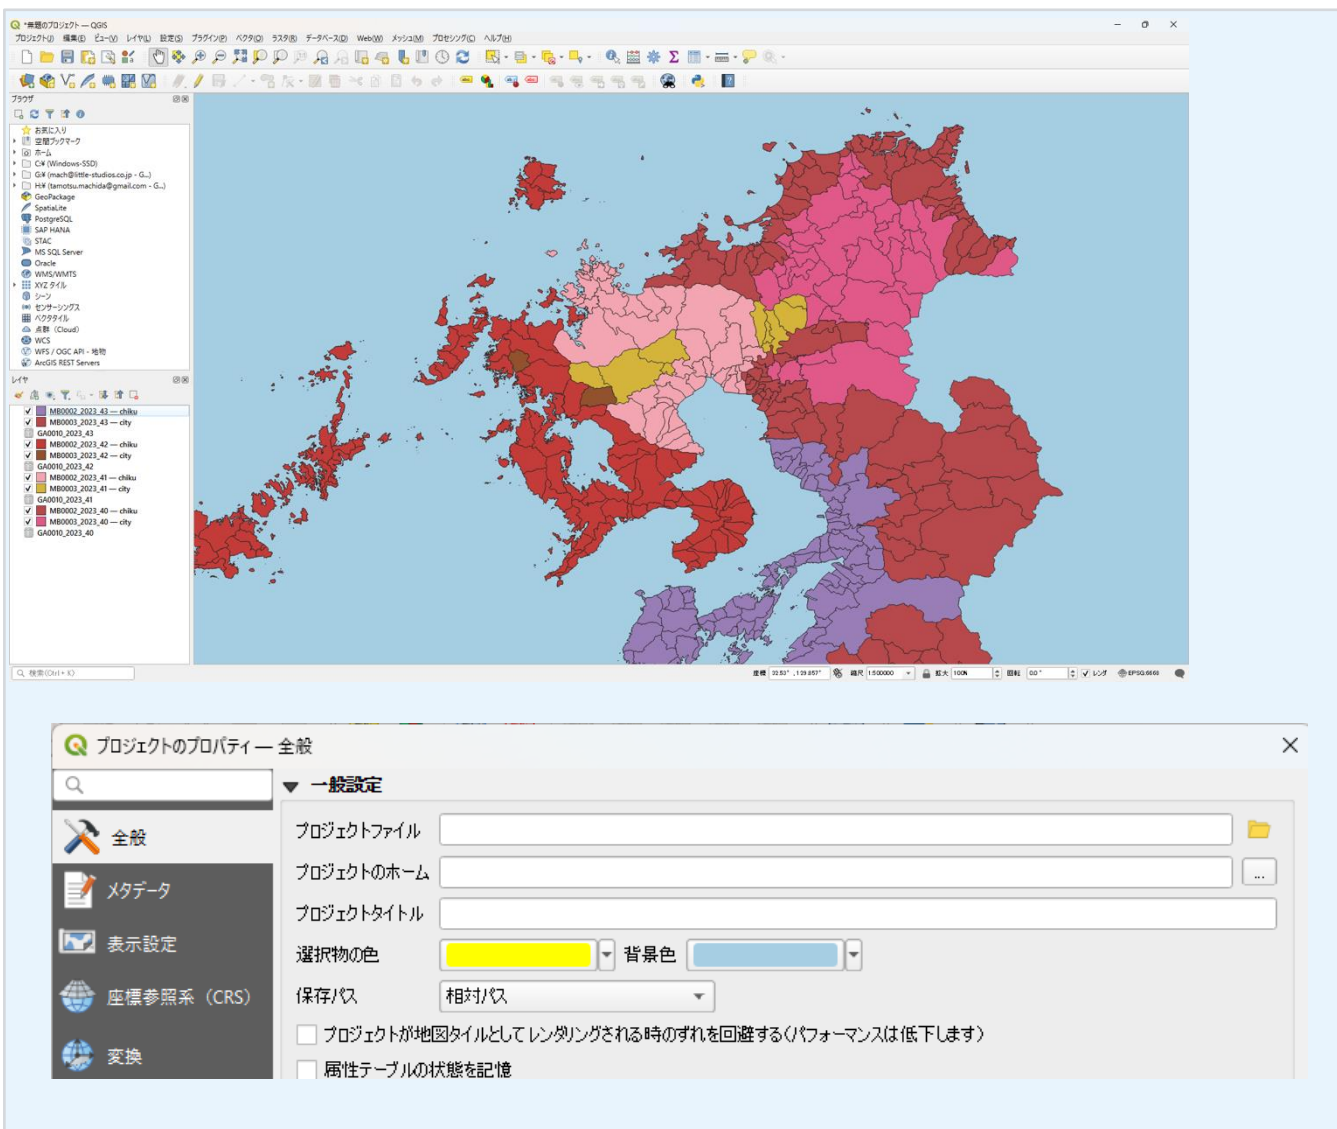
*無題のプロジェクト — QGIS

プロジェクト(J) 編集(E) ビュー(V) レイヤ(L) 設定(S) プラグイン(P) ベクタ(O) ラスタ(R) データベース(D) Web(W) メッシュ(M) プロセシング(C) ヘルプ(H)

ブラウザ

お気に入り
空間ブックマーク
ホーム
C:¥ (Windows-SSD)
G:¥ (mach@little-studios.co.jp - G...)
H:¥ (tamotsu.machida@gmail.com - G...)
GeoPackage
SpatiaLite
PostgreSQL
SAP HANA
STAC
MS SQL Server
Oracle
WMS/WMTS
XYZ タイル
シーン
センサーシングス
ベクタタイル
点群 (Cloud)
WCS
WFS / OGC API - 地物
ArcGIS REST Servers

レイヤ

MB0002_2023_43 — chiku
MB0003_2023_43 — city
GA0010_2023_43
MB0002_2023_42 — chiku
MB0003_2023_42 — city
GA0010_2023_42
MB0002_2023_41 — chiku
MB0003_2023_41 — city
GA0010_2023_41
MB0002_2023_40 — chiku
MB0003_2023_40 — city
GA0010_2023_40

検索 (Ctrl+K)

座標 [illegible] 縮尺 1:500000 拡大 100% 回転 0.0 ° レンダ EPSG:6668

プロジェクトのプロパティ — 全般

全般
メタデータ
表示設定
座標参照系 (CRS)
変換

一般設定
プロジェクトファイル
プロジェクトのホーム
プロジェクトタイトル
選択物の色
背景色
保存パス 相対パス
プロジェクトが地図タイルとしてレンダリングされる時のずれを回避する(パフォーマンスは低下します)
属性テーブルの状態を記憶